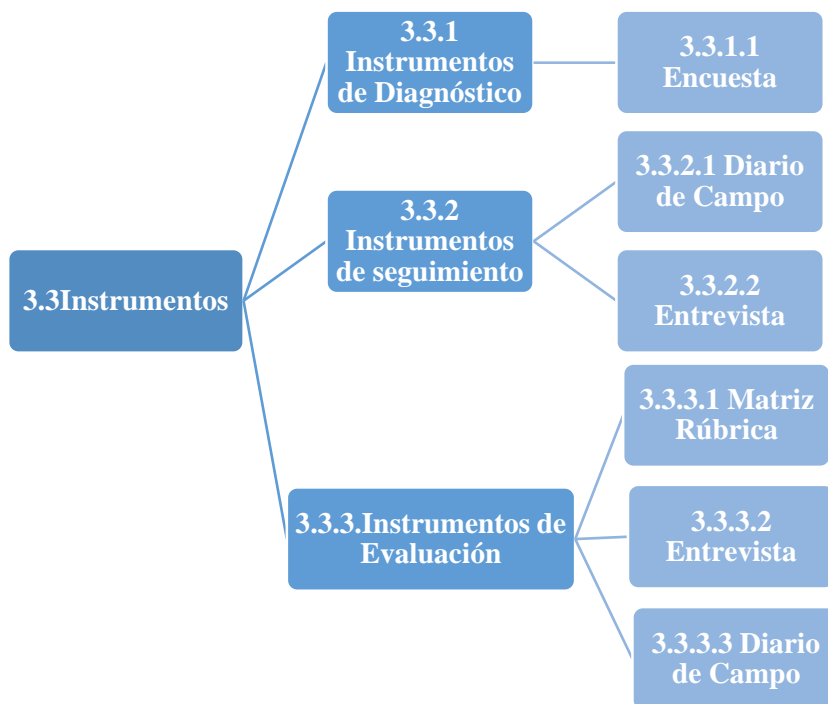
3.3Instrumentos

3.3.1 Instrumentos de Diagnóstico

3.3.1.1 Encuesta

3.3.2 Instrumentos de seguimiento

3.3.2.1 Diario de Campo

3.3.2.2 Entrevista

3.3.3.Instrumentos de Evaluación

3.3.3.1 Matriz Rúbrica

3.3.3.2 Entrevista

3.3.3.3 Diario de Campo